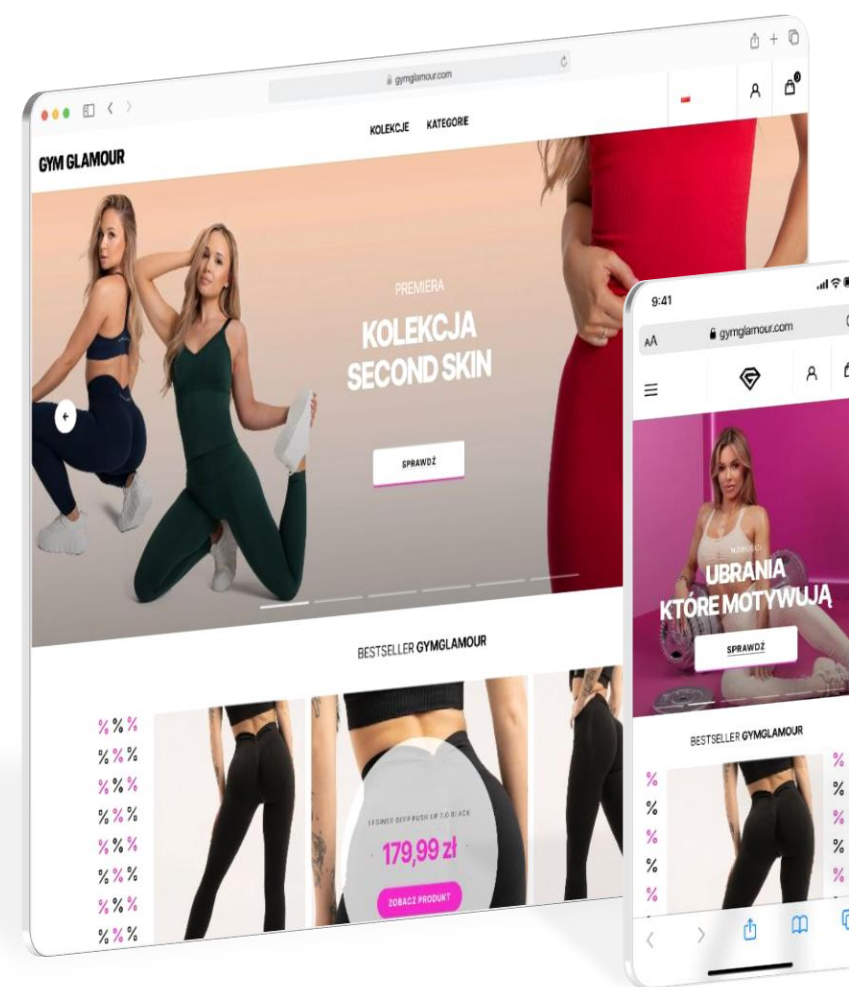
gymglamour.com

KOLEKCJE KATEGORIE

GYM GLAMOUR

PREMIERA

KOLEKCJA SECOND SKIN

SPRAWDŹ

BESTSELLER GYMGLAMOUR

% % %
% % %
% % %
% % %
% % %
% % %
% % %
% % %

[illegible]

179,99 zł

ZOBACZ PRODUKT

9:41

AA gymglamour.com

NOWOŚĆ

UBRANIA KTÓRE MOTYWUJĄ

SPRAWDŹ

BESTSELLER GYMGLAMOUR

% % % % %